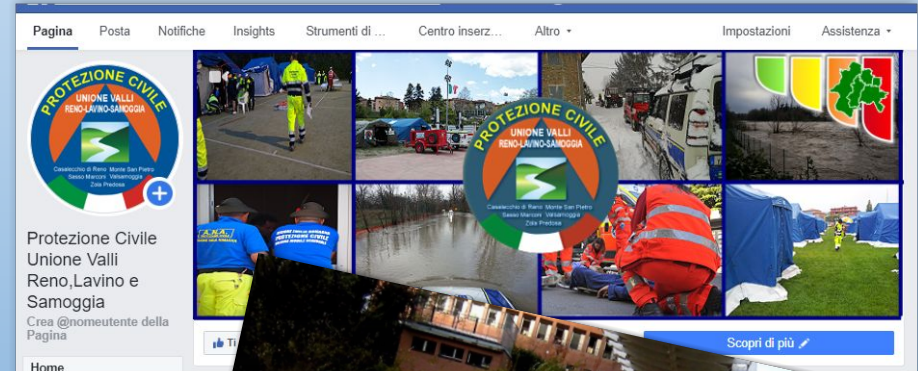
Pagina Posta Notifiche Insights Strumenti di ... Centro inserz... Altro Impostazioni Assistenza

PROTEZIONE CIVILE
UNIONE VALLI
RENO-LAVINO-SAMOGGIA
Casalecchio di Reno Monte San Pietro Sasso Marconi Valsamoggia Zola Predosa

Protezione Civile Unione Valli Reno,Lavino e Samoggia
Crea @nomeutente della Pagina

Home

A.N.A.
PROTEZIONE CIVILE

PROTEZIONE CIVILE
UNIONE VALLI
RENO-LAVINO-SAMOGGIA
Casalecchio di Reno Monte San Pietro Sasso Marconi Valsamoggia Zola Predosa

Ti

Scopri di più